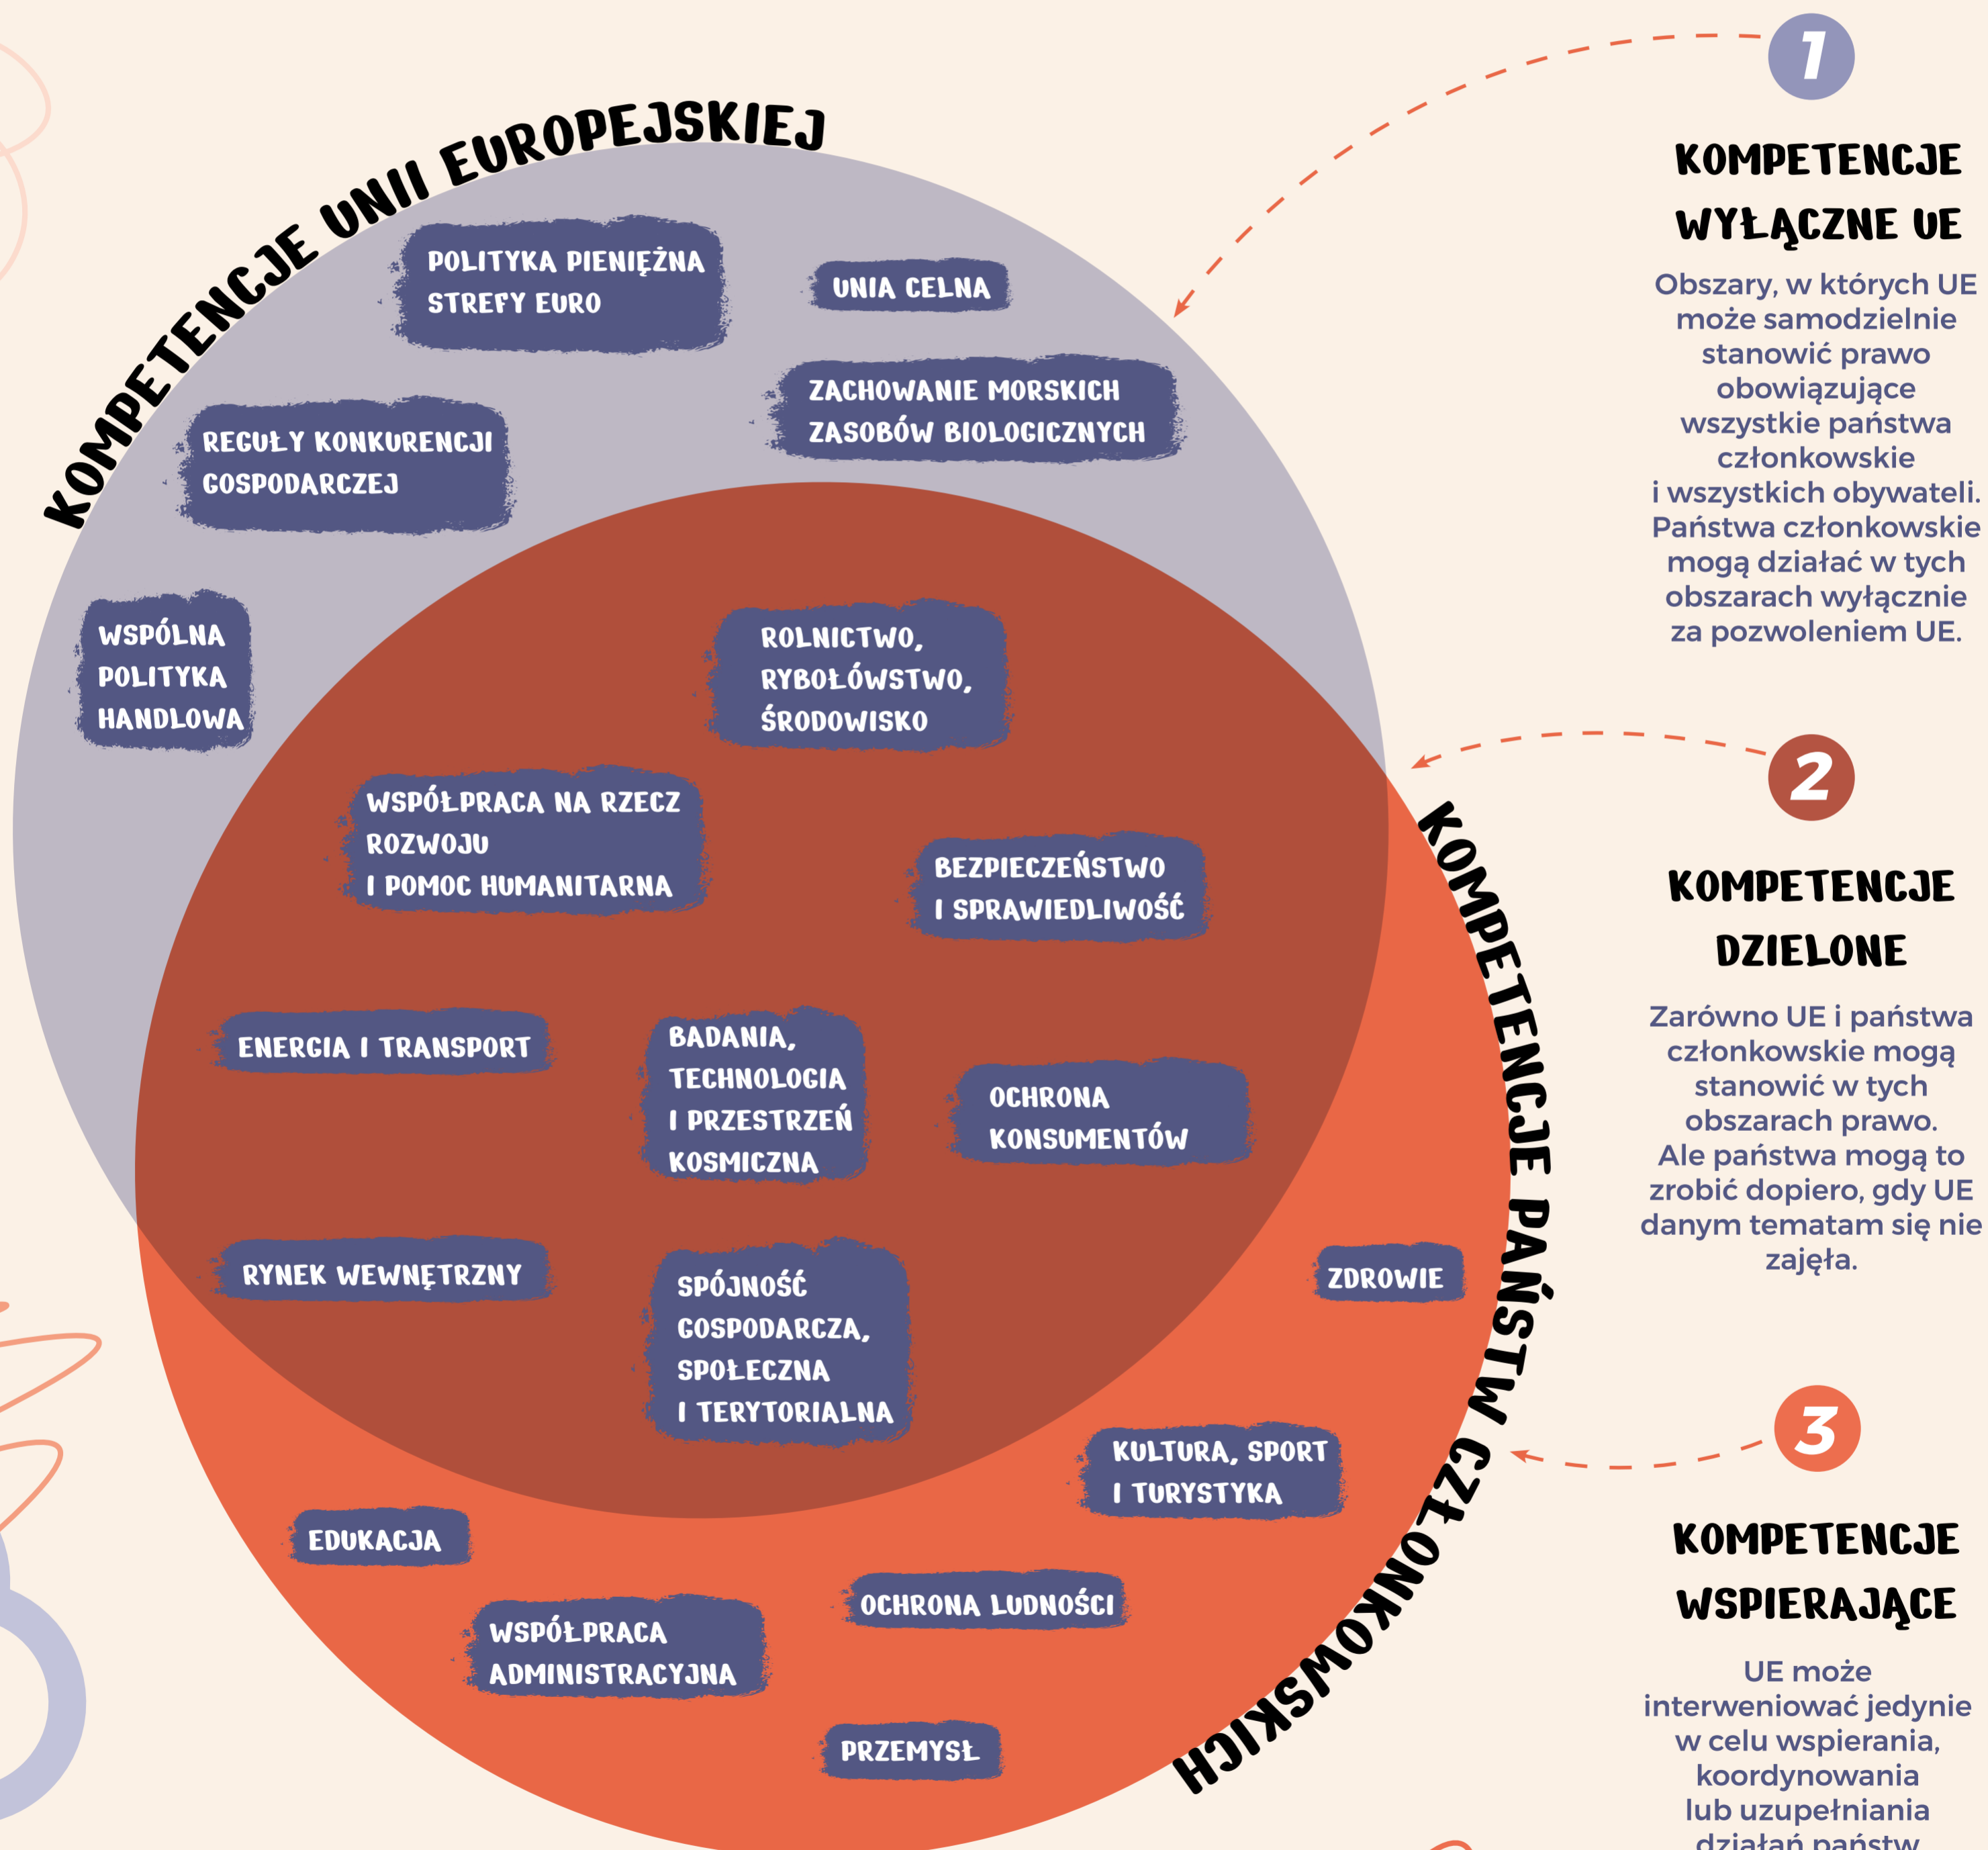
KOMPETENCJE UNII EUROPEJSKIEJ

POLITYKA PIENIĘŻNA STREFY EURO

UNIA CELNA

ZACHOWANIE MORSKICH ZASOBÓW BIOLOGICZNYCH

REGUŁY KONKURENCJI GOSPODARCZEJ

WSPÓLNA POLITYKA HANDLOWA

ROLNICTWO, RYBOŁÓWSTWO, ŚRODOWISKO

WSPÓŁPRACA NA RZECZ ROZWOJU I POMOC HUMANITARNA

BEZPIECZEŃSTWO I SPRAWIEDLIWOŚĆ

ENERGIA I TRANSPORT

BADANIA, TECHNOLOGIA I PRZESTRZEŃ KOSMICZNA

OCHRONA KONSUMENTÓW

RYNEK WEWNĘTRZNY

SPÓJNOŚĆ GOSPODARCZA, SPOŁECZNA I TERYTORIALNA

ZDROWIE

KULTURA, SPORT I TURYSTYKA

EDUKACJA

OCHRONA LUDNOŚCI

WSPÓŁPRACA ADMINISTRACYJNA

PRZEMYSŁ

KOMPETENCJE PAŃSTW CZŁONKOWSKICH

1

KOMPETENCJE WYŁĄCZNE UE

Obszary, w których UE może samodzielnie stanowić prawo obowiązujące wszystkie państwa członkowskie i wszystkich obywateli. Państwa członkowskie mogą działać w tych obszarach wyłącznie za pozwoleniem UE.

2

KOMPETENCJE DZIELONE

Zarówno UE i państwa członkowskie mogą stanowić w tych obszarach prawo. Ale państwa mogą to zrobić dopiero, gdy UE danym tematam się nie zajęła.

3

KOMPETENCJE WSPIERAJĄCE

UE może interweniować jedynie w celu wspierania, koordynowania lub uzupełniania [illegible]